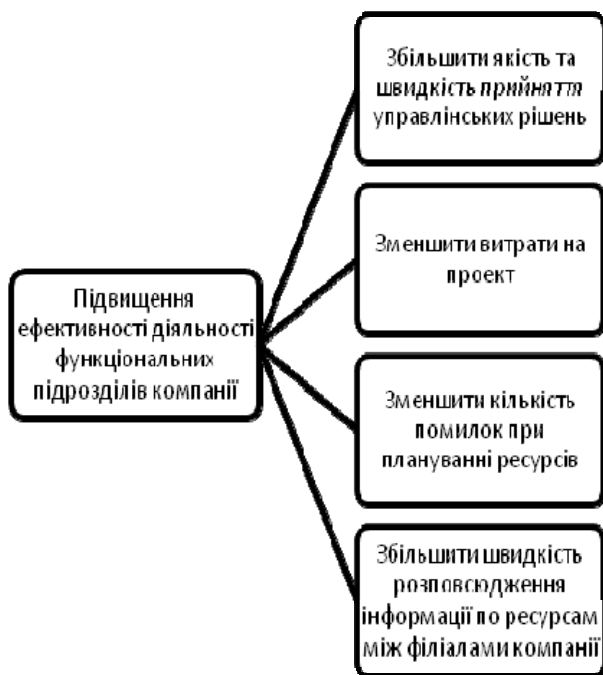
Підвищення ефективності діяльності функціональних підрозділів компанії

Збільшити якість та швидкість прийняття управлінських рішень

Зменшити витрати на проект

Зменшити кількість помилок при плануванні ресурсів

Збільшити швидкість розповсюдження інформації по ресурсам між філіалами компанії